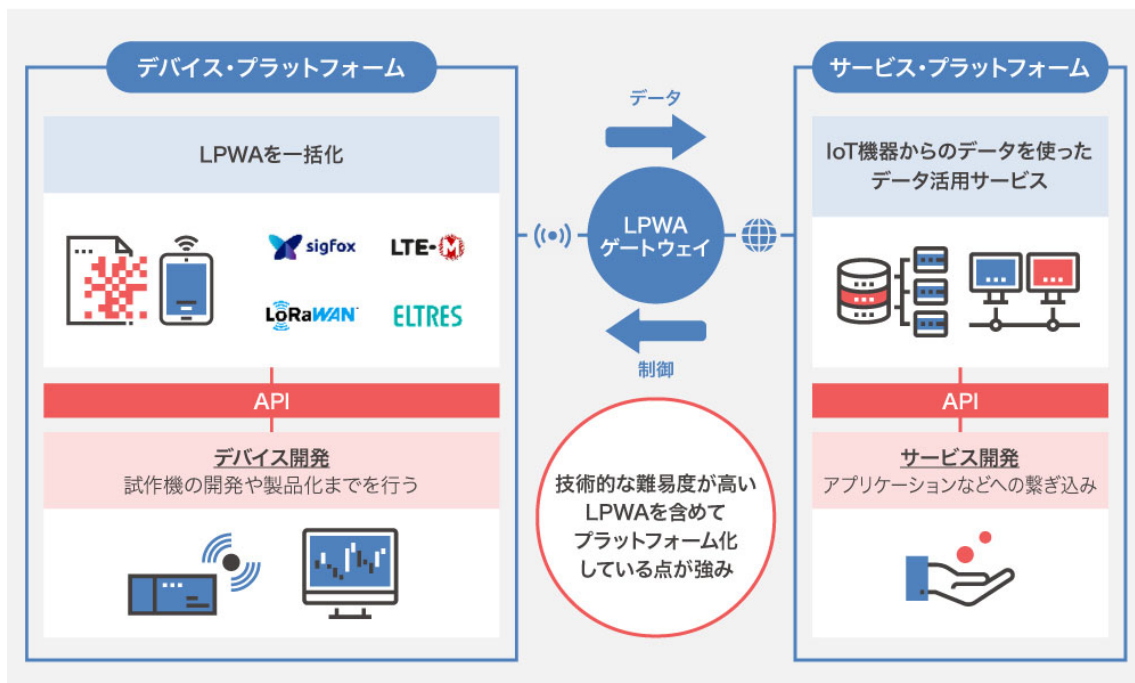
デバイス・プラットフォーム

LPWAを一括化

sigfox

LTE-M

LoRaWAN

ELTRES

API

デバイス開発
試作機の開発や製品化までを行う

データ

LPWA
ゲートウェイ

制御

技術的な難易度が高い
LPWAを含めて
プラットフォーム化
している点が強み

サービス・プラットフォーム

IoT機器からのデータを使った
データ活用サービス

API

サービス開発
アプリケーションなどへの繋ぎ込み